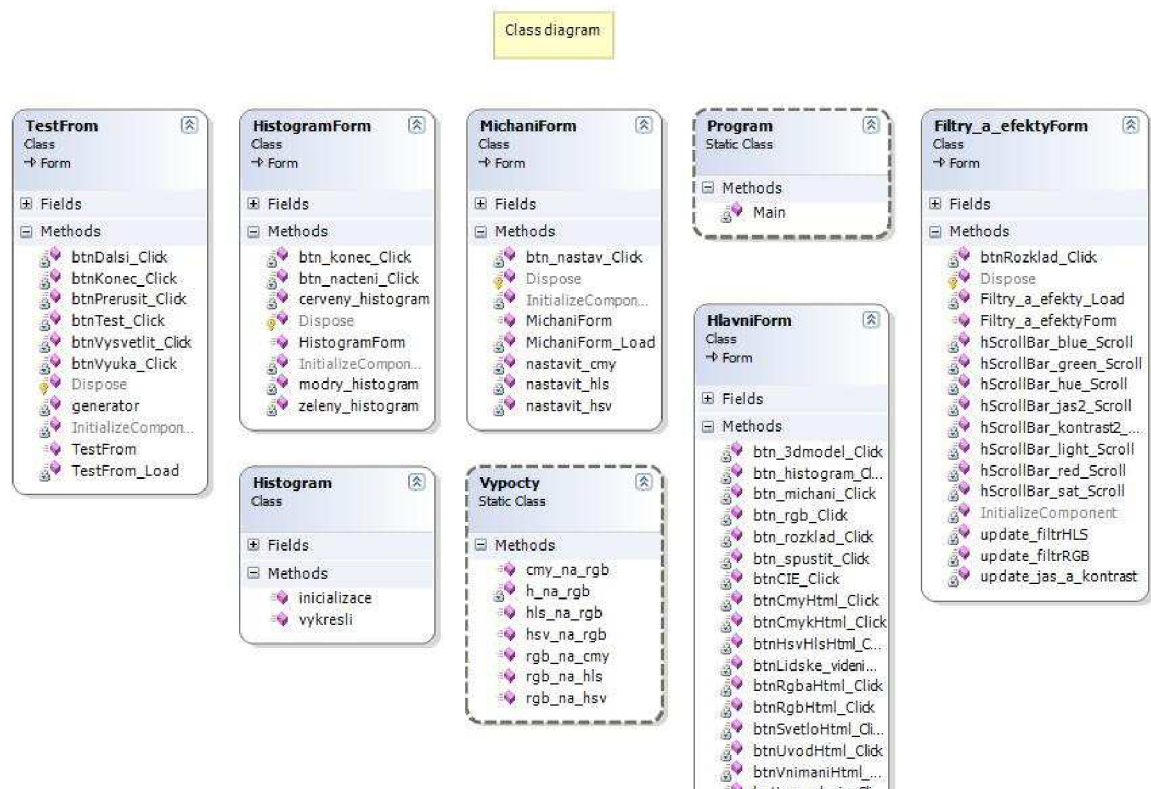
Class diagram

TestFrom
Class
→ Form

Fields

Methods
btnDalsi_Click
btnKonec_Click
btnPrerusit_Click
btnTest_Click
btnVysvetlit_Click
btnVyuka_Click
Dispose
generator
InitializeCompon...
TestFrom
TestFrom_Load

HistogramForm
Class
→ Form

Fields

Methods
btn_konec_Click
btn_nacteni_Click
cerveny_histogram
Dispose
HistogramForm
InitializeCompon...
modry_histogram
zeleny_histogram

Histogram
Class

Fields

Methods
inicializace
vykresli

MichaniForm
Class
→ Form

Fields

Methods
btn_nastav_Click
Dispose
InitializeCompon...
MichaniForm
MichaniForm_Load
nastavit_cmy
nastavit_hls
nastavit_hsv

Vypocty
Static Class

Methods
cmy_na_rgb
h_na_rgb
hls_na_rgb
hsv_na_rgb
rgb_na_cmy
rgb_na_hls
rgb_na_hsv

Program
Static Class

Methods
Main

HlavniForm
Class
→ Form

Fields

Methods
btn_3dmodel_Click
btn_histogram_Cl...
btn_michani_Click
btn_rgb_Click
btn_rozklad_Click
btn_spustit_Click
btnCIE_Click
btnCmyHtml_Click
btnCmykHtml_Click
btnHsvHlsHtml_C...
btnLidske_videni...
btnRgbaHtml_Click
btnRgbHtml_Click
btnSvetloHtml_Cli...
btnUvodHtml_Click
btnVnimaniHtml_...
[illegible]

Filtry_a_efektyForm
Class
→ Form

Fields

Methods
btnRozklad_Click
Dispose
Filtry_a_efekty_Load
Filtry_a_efektyForm
hScrollBar_blue_Scroll
hScrollBar_green_Scroll
hScrollBar_hue_Scroll
hScrollBar_jas2_Scroll
hScrollBar_kontrast2_...
hScrollBar_light_Scroll
hScrollBar_red_Scroll
hScrollBar_sat_Scroll
InitializeComponent
update_filtrHLS
update_filtrRGB
update_jas_a_kontrast